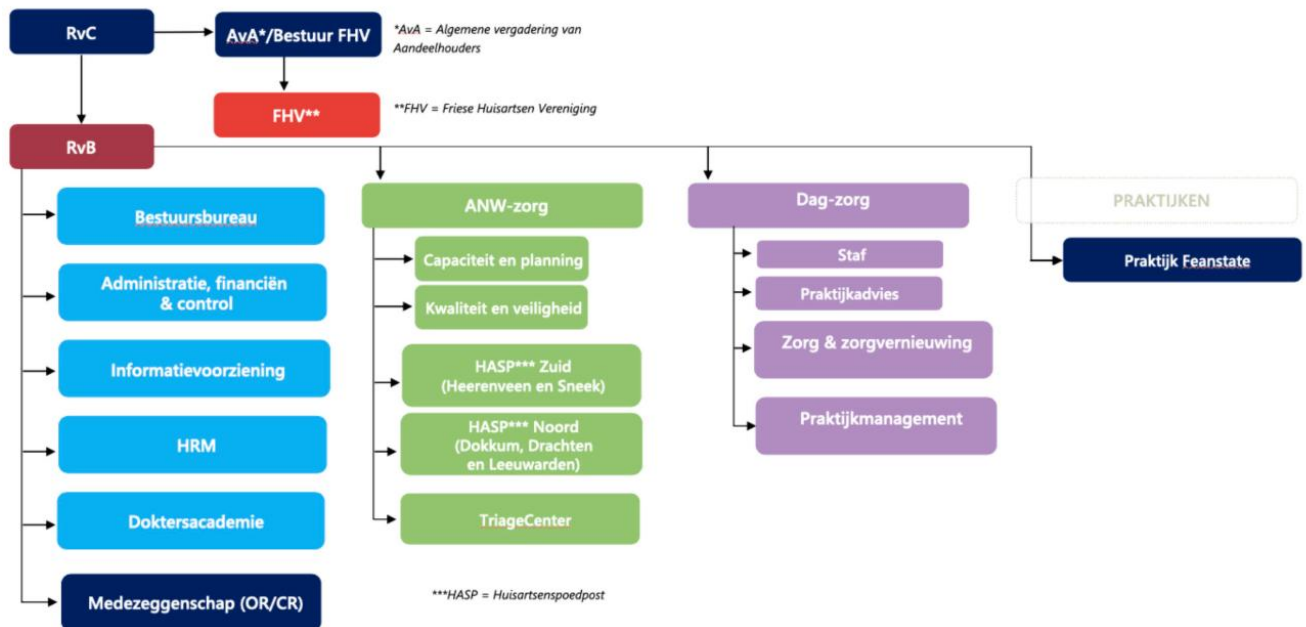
RvC

AvA*/Bestuur FHV

*AvA = Algemene vergadering van Aandeelhouders

FHV**

**FHV = Friese Huisartsen Vereniging

RvB

Bestuursbureau

Administratie, financiën & control

Informatievoorziening

HRM

Doktersacademie

Medezeggenschap (OR/CR)

ANW-zorg

Capaciteit en planning

Kwaliteit en veiligheid

HASP*** Zuid (Heerenveen en Sneek)

HASP*** Noord (Dokkum, Drachten en Leeuwarden)

TriageCenter

***HASP = Huisartsenspoedpost

Dag-zorg

Staf

Praktijkadvies

Zorg & zorgvernieuwing

Praktijkmanagement

PRAKTIJKEN

Praktijk Feanstate